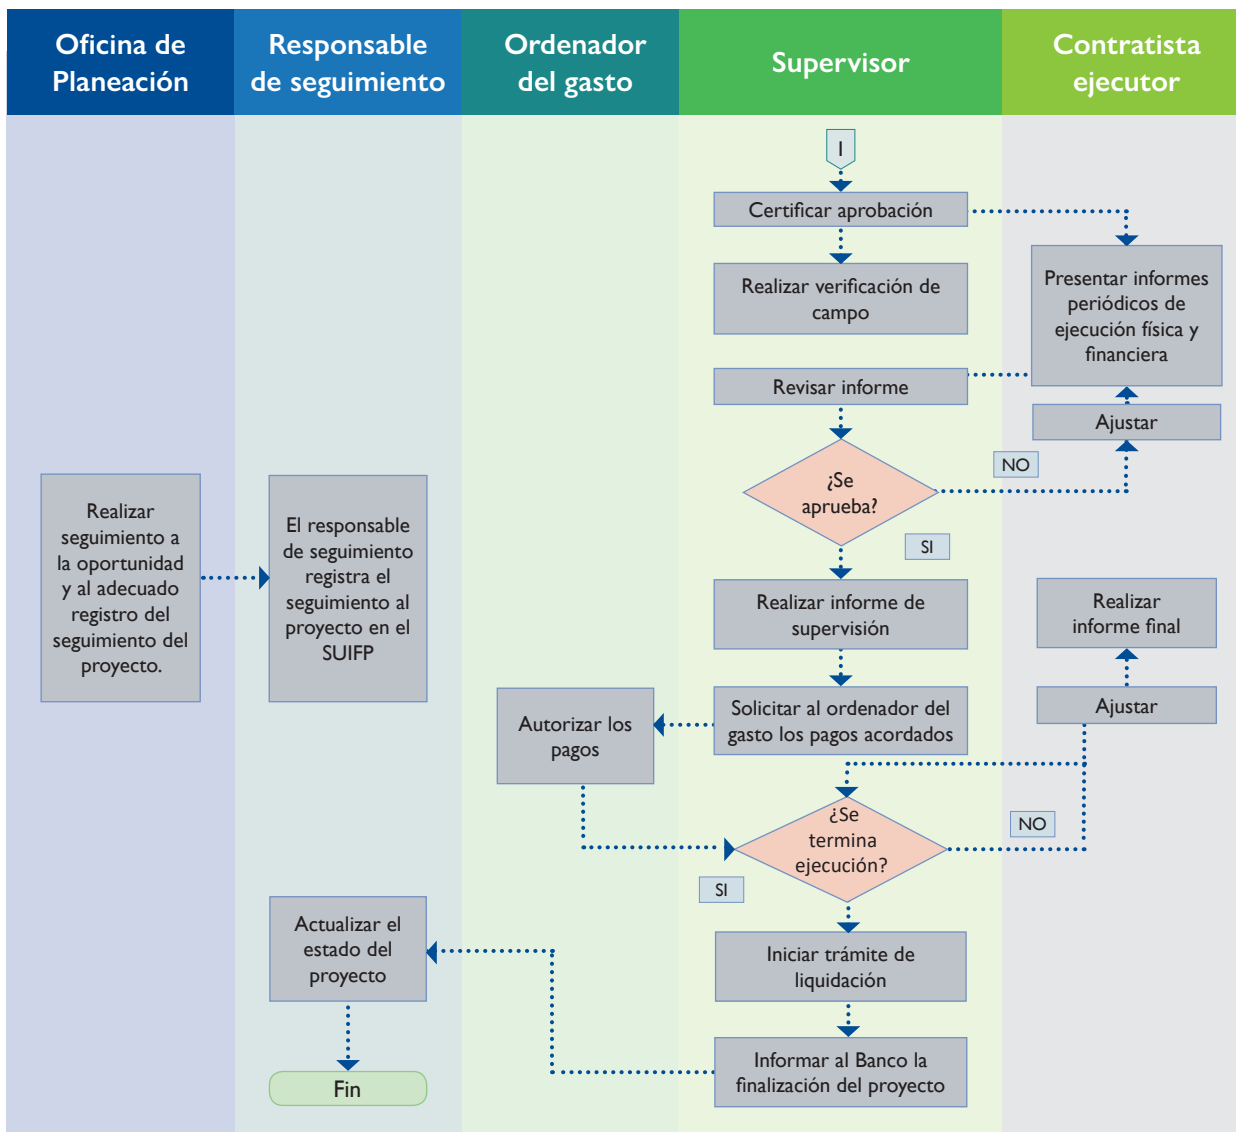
Oficina de Planeación

Responsable de seguimiento

Ordenador del gasto

Supervisor

Contratista ejecutor

I

Certificar aprobación

Realizar verificación de campo

Presentar informes periódicos de ejecución física y financiera

Revisar informe

Ajustar

NO

¿Se aprueba?

SI

Realizar seguimiento a la oportunidad y al adecuado registro del seguimiento del proyecto.

El responsable de seguimiento registra el seguimiento al proyecto en el SUIFP

Realizar informe de supervisión

Realizar informe final

Autorizar los pagos

Solicitar al ordenador del gasto los pagos acordados

Ajustar

¿Se termina ejecución?

NO

SI

Actualizar el estado del proyecto

Iniciar trámite de liquidación

Informar al Banco la finalización del proyecto

Fin